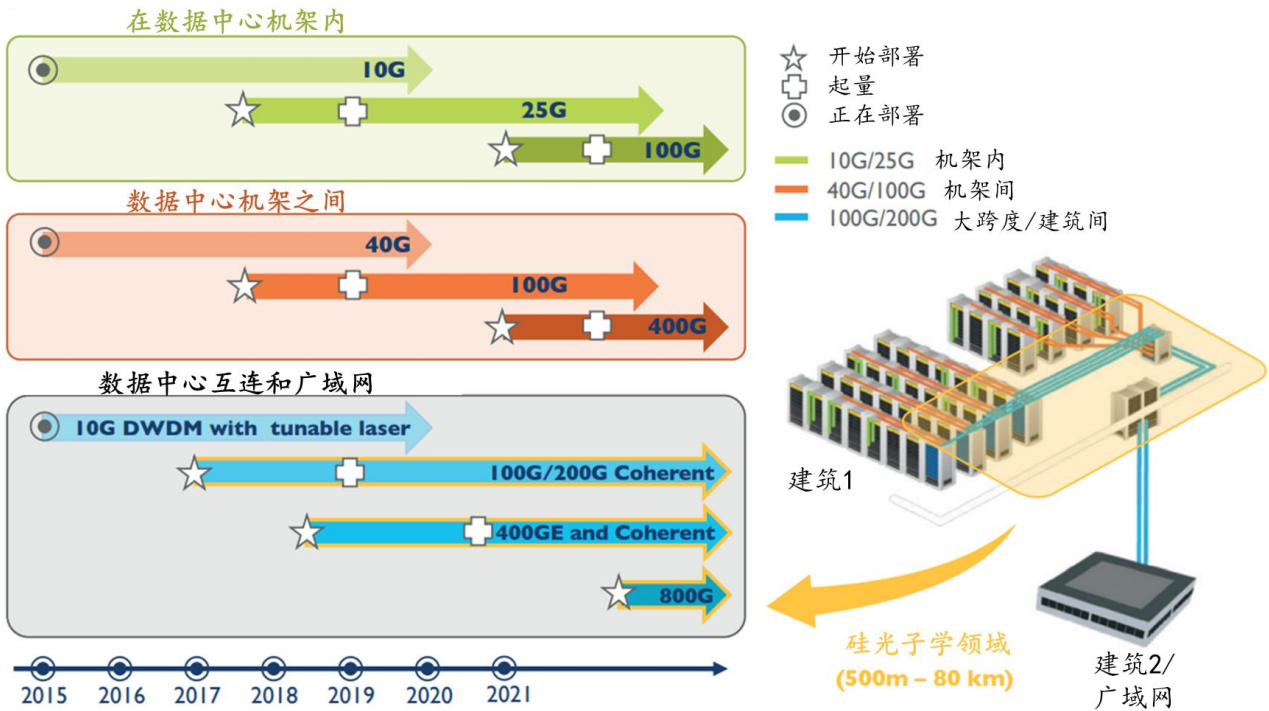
在数据中心机架内

10G

25G

100G

数据中心机架之间

40G

100G

400G

数据中心互连和广域网

10G DWDM with tunable laser

100G/200G Coherent

400GE and Coherent

800G

2015 2016 2017 2018 2019 2020 2021

开始部署
起量
正在部署

10G/25G 机架内
40G/100G 机架间
100G/200G 大跨度/建筑间

建筑1

建筑2/广域网

硅光子学领域
(500m – 80 km)